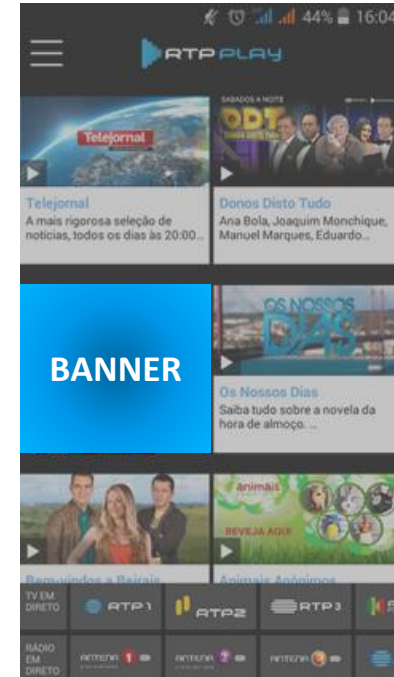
44% 16:04

RTP PLAY

Telejornal

Telejornal
A mais rigorosa seleção de notícias, todos os dias às 20:00...

SÁBADOS À NOITE
DDT
Donos Disto Tudo
Ana Bola, Joaquim Monchique, Manuel Marques, Eduardo...

BANNER

OS NOSSOS DIAS
Os Nossos Dias
Saiba tudo sobre a novela da hora de almoço. ...

animais
REVEJA AQUI

Bem-vindos a Beirais

Animais Anónimos

TV EM DIRETO
RTP1
RTP2
RTP3

RÁDIO EM DIRETO
ANTENA 1
ANTENA 2
ANTENA 3